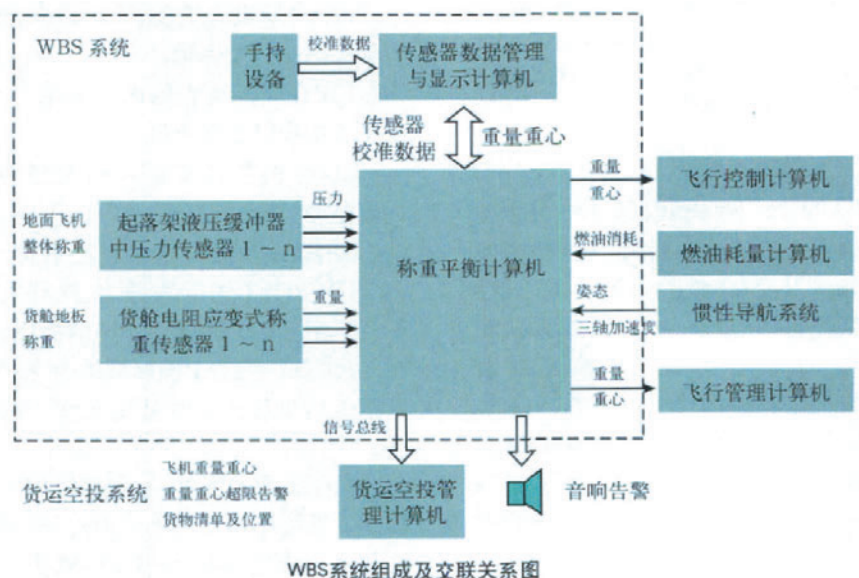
WBS 系统

手持设备

校准数据

传感器数据管理与显示计算机

传感器校准数据

重量重心

重量重心

飞行控制计算机

地面飞机整体称重

起落架液压缓冲器中压力传感器 1 ~ n

压力

称重平衡计算机

燃油消耗

燃油耗量计算机

货舱地板称重

重量

货舱电阻应变式称重传感器 1 ~ n

姿态

三轴加速度

惯性导航系统

重量重心

飞行管理计算机

信号总线

货运空投系统

飞机重量重心

重量重心超限告警

货物清单及位置

货运空投管理计算机

音响告警

WBS系统组成及交联关系图